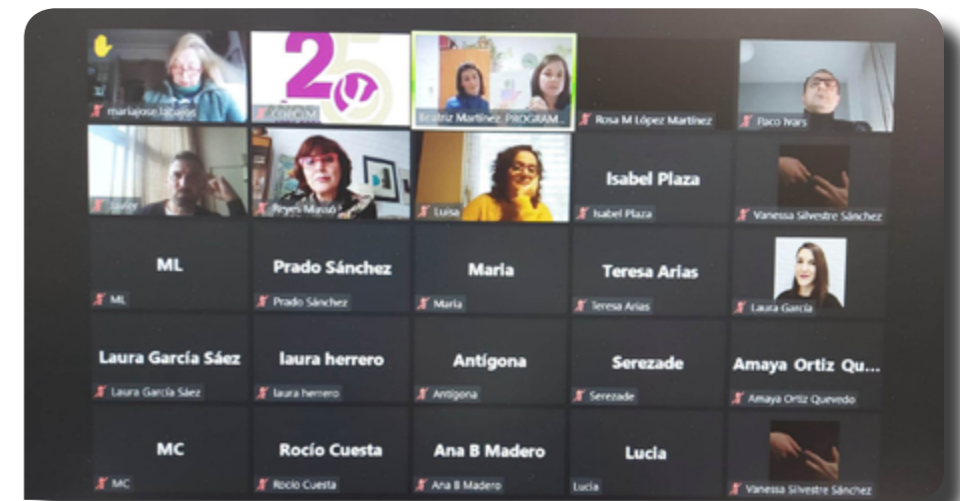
2

mariajose lizano

CIMCM

Beatriz Martínez PROGRAM...

Rosa M López Martínez

Paco Ivars

Javier

Reyes Masso

Luisa

Isabel Plaza

Isabel Plaza

Vanessa Silvestre Sánchez

ML

ML

Prado Sánchez

Prado Sánchez

Maria

Maria

Teresa Arias

Teresa Arias

Laura García

Laura García Sáez

Laura García Sáez

laura herrero

laura herrero

Antígona

Antigona

Serezade

Serezade

Amaya Ortiz Qu...

Amaya Ortiz Quevedo

MC

MC

Rocío Cuesta

Rocío Cuesta

Ana B Madero

Ana B Madero

Lucia

Lucia

Vanessa Silvestre Sánchez